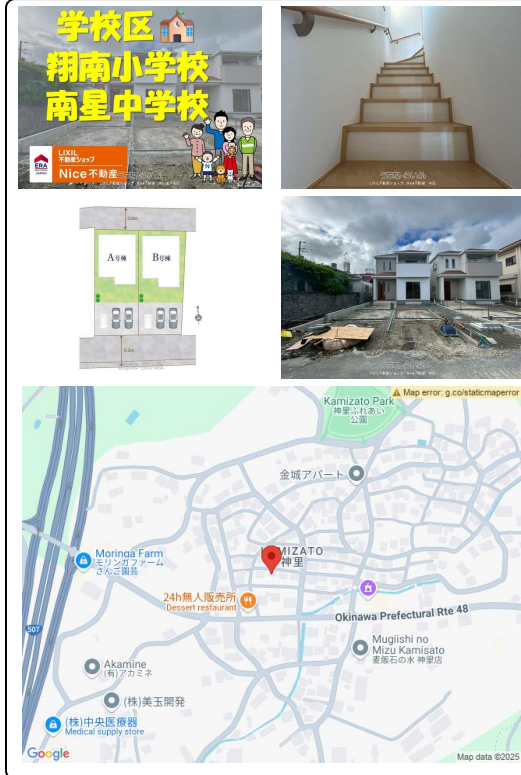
学校区
翔南小学校
南星中学校

ERA
LIXIL
不動産ショップ
Nice不動産

A号棟
B号棟

Map error: g.co/staticmaperror

Kamizato Park
神里ふれあい公園

金城アパート

Moringa Farm
モリンガファーム
さんご園芸

KAMIZATO
神里

24h無人販売所
Dessert restaurant

Okinawa Prefectural Rte 48

507

Mugiishi no Mizu Kamisato
麦飯石の水 神里店

Akamine
(有)アカミネ

(株)美玉開発

(株)中央医療器
Medical supply store

Google

Map data ©2025